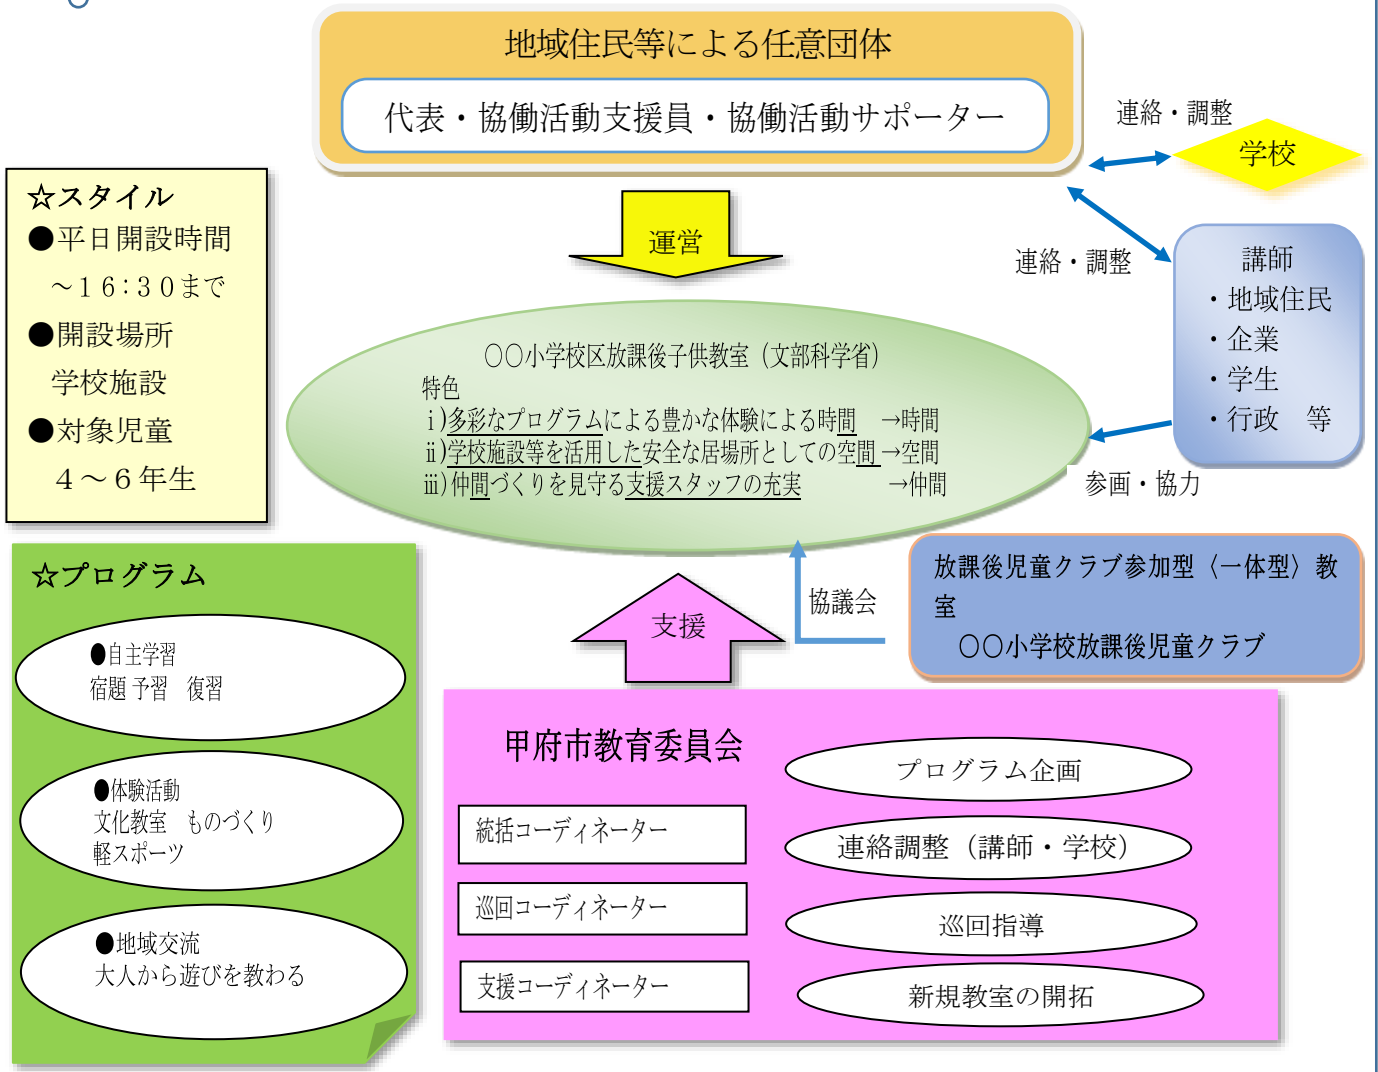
地域住民等による任意団体

代表・協働活動支援員・協働活動サポーター

連絡・調整

学校

☆スタイル
●平日開設時間
～16:30まで
●開設場所
学校施設
●対象児童
4～6年生

運営

連絡・調整

講師
・地域住民
・企業
・学生
・行政　等

〇〇小学校区放課後子供教室（文部科学省）
特色
ⅰ)多彩なプログラムによる豊かな体験による時間　→時間
ⅱ)学校施設等を活用した安全な居場所としての空間　→空間
ⅲ)仲間づくりを見守る支援スタッフの充実　→仲間

参画・協力

☆プログラム

●自主学習
宿題 予習　復習

●体験活動
文化教室　ものづくり
軽スポーツ

●地域交流
大人から遊びを教わる

支援

協議会

放課後児童クラブ参加型〈一体型〉教室
〇〇小学校放課後児童クラブ

甲府市教育委員会

統括コーディネーター

巡回コーディネーター

支援コーディネーター

プログラム企画

連絡調整（講師・学校）

巡回指導

新規教室の開拓